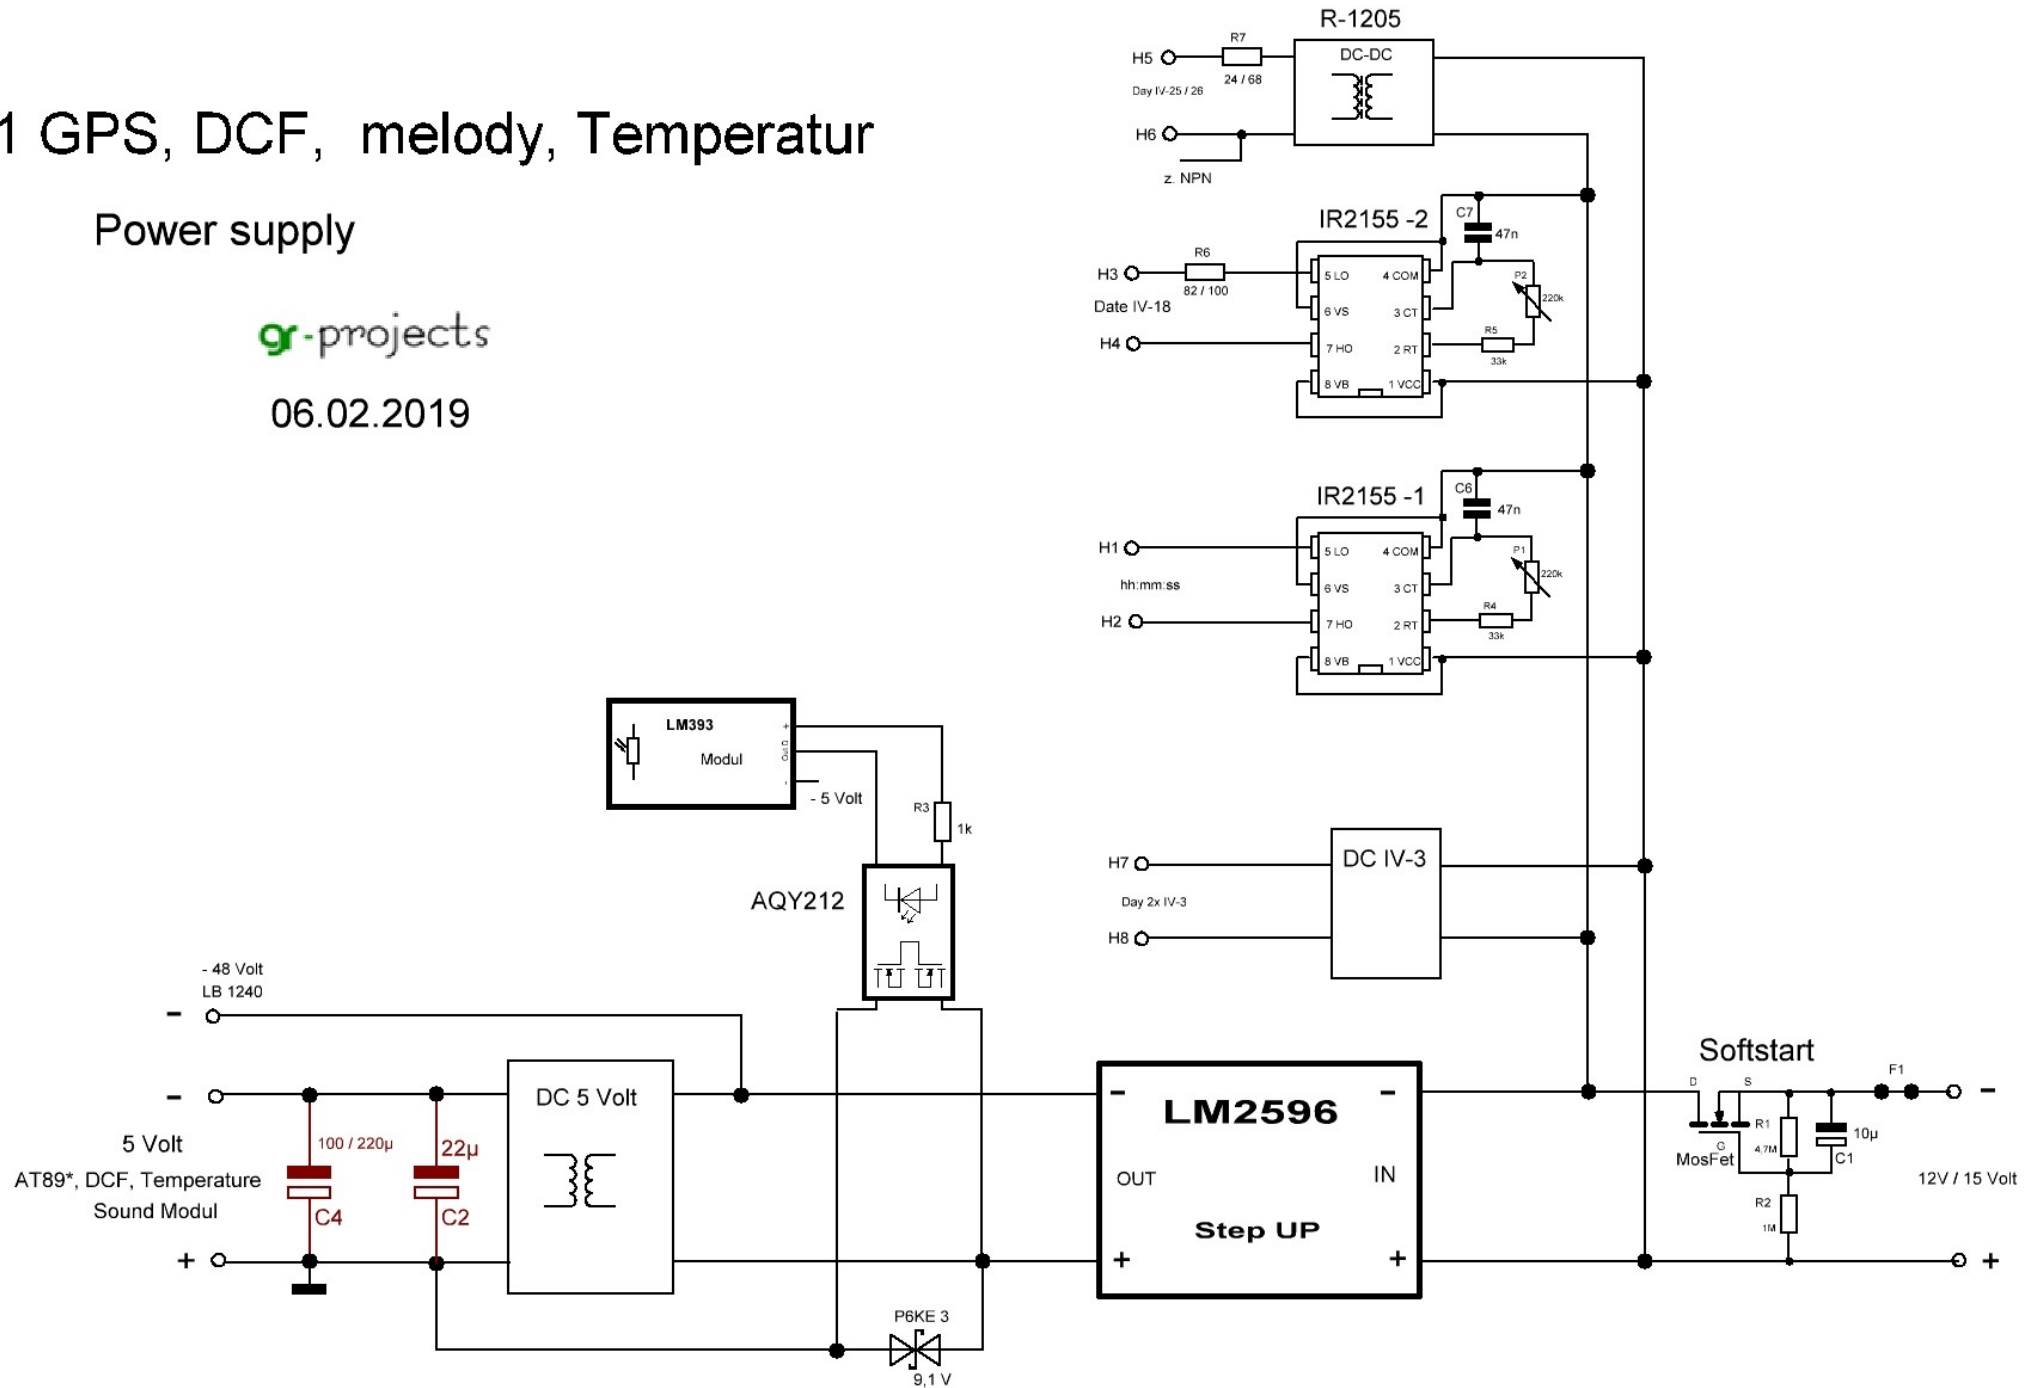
1 GPS, DCF, melody, Temperatur

Power supply

gr-projects

06.02.2019

R-1205
H5
R7
24 / 68
DC-DC
Day IV-25 / 26
H6
z. NPN

IR2155 -2
C7
47n
H3
R6
82 / 100
Date IV-18
H4
5 LO
4 COM
6 VS
3 CT
7 HO
2 RT
8 VB
1 VCC
P2
220k
R5
33k

IR2155 -1
C6
47n
H1
hh:mm:ss
H2
5 LO
4 COM
6 VS
3 CT
7 HO
2 RT
8 VB
1 VCC
P1
220k
R4
33k

LM393
Modul
- 5 Volt
R3
1k
AQY212

H7
DC IV-3
Day 2x IV-3
H8

- 48 Volt
LB 1240
-
-
5 Volt
AT89*, DCF, Temperature
Sound Modul
+
100 / 220µ
C4
22µ
C2
DC 5 Volt
P6KE 3
9,1 V

LM2596
-
-
OUT
IN
Step UP
+
+

Softstart
D
S
G
MosFet
R1
4,7M
10µ
C1
R2
1M
F1
-
12V / 15 Volt
+